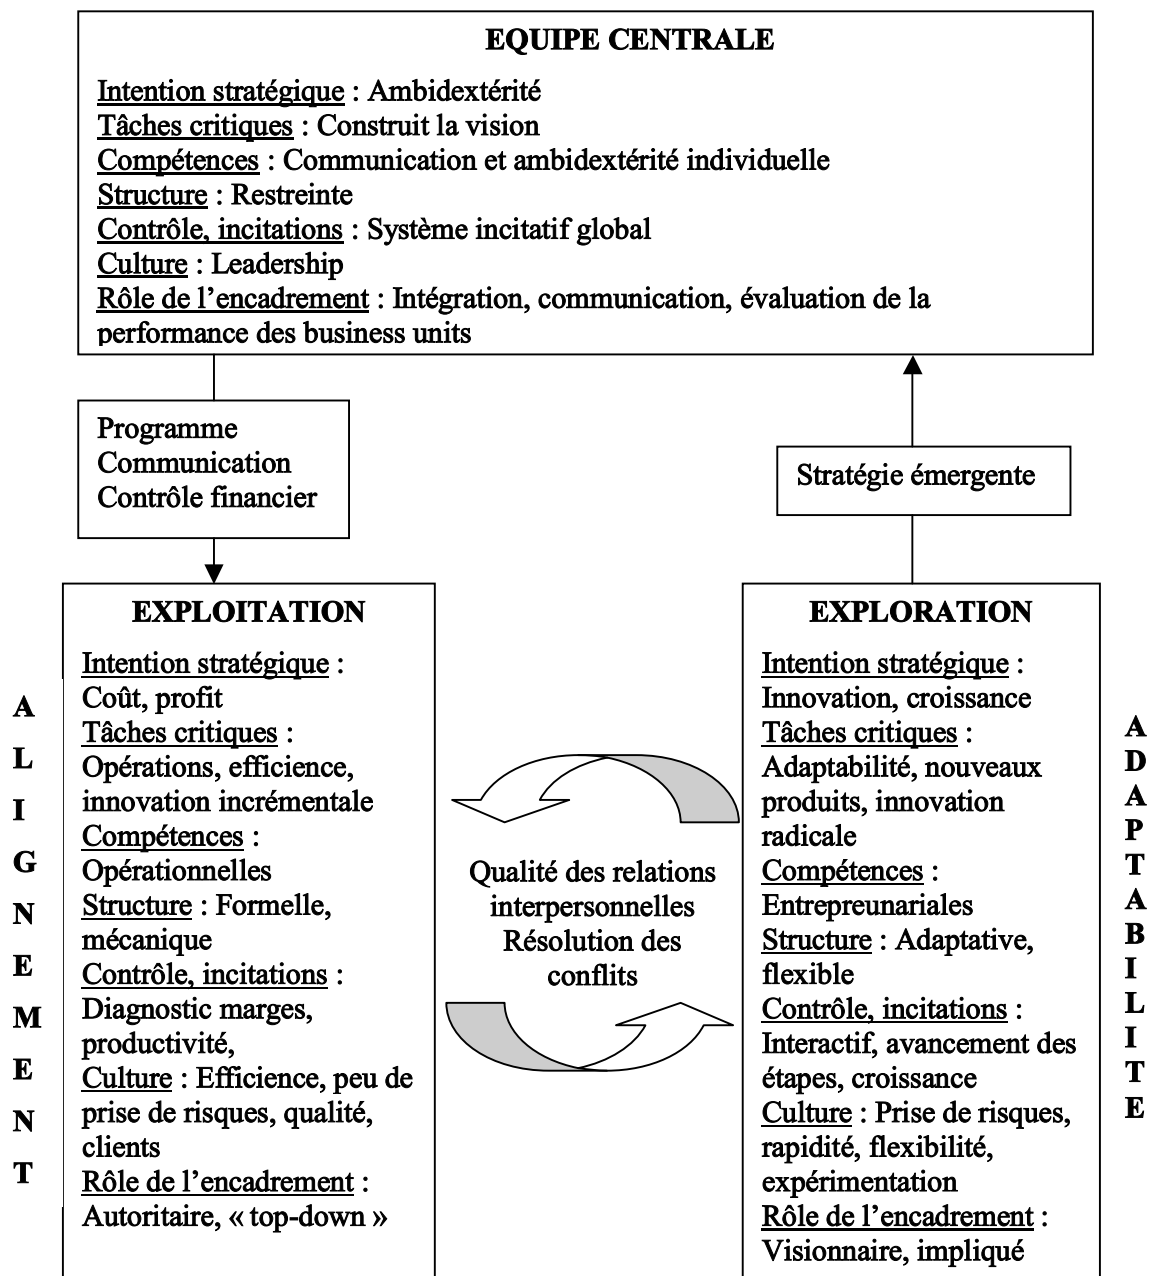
EQUIPE CENTRALE

Intention stratégique : Ambidextérité
Tâches critiques : Construit la vision
Compétences : Communication et ambidextérité individuelle
Structure : Restreinte
Contrôle, incitations : Système incitatif global
Culture : Leadership
Rôle de l'encadrement : Intégration, communication, évaluation de la performance des business units

Programme
Communication
Contrôle financier

Stratégie émergente

A
L
I
G
N
E
M
E
N
T

EXPLOITATION

Intention stratégique : Coût, profit
Tâches critiques : Opérations, efficience, innovation incrémentale
Compétences : Opérationnelles
Structure : Formelle, mécanique
Contrôle, incitations : Diagnostic marges, productivité,
Culture : Efficience, peu de prise de risques, qualité, clients
Rôle de l'encadrement : Autoritaire, « top-down »

Qualité des relations interpersonnelles
Résolution des conflits

EXPLORATION

Intention stratégique : Innovation, croissance
Tâches critiques : Adaptabilité, nouveaux produits, innovation radicale
Compétences : Entrepreunariales
Structure : Adaptative, flexible
Contrôle, incitations : Interactif, avancement des étapes, croissance
Culture : Prise de risques, rapidité, flexibilité, expérimentation
Rôle de l'encadrement : Visionnaire, impliqué

A
D
A
P
T
A
B
I
L
I
T
E